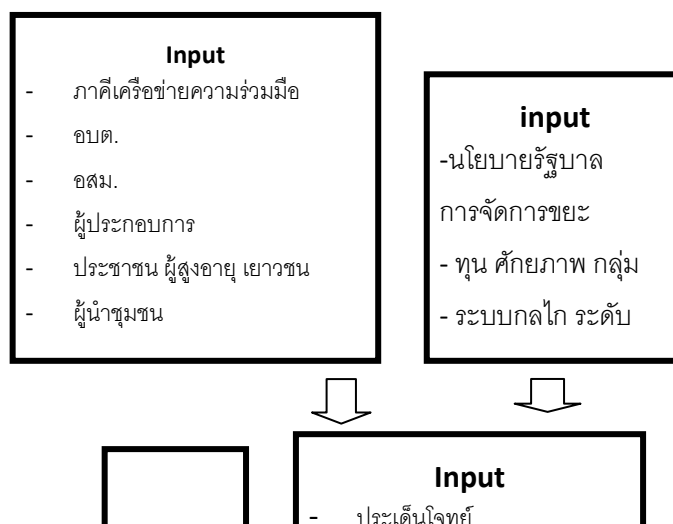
Input

- ภาคีเครือข่ายความร่วมมือ
- อบต.
- อสม.
- ผู้ประกอบการ
- ประชาชน ผู้สูงอายุ เยาวชน
- ผู้นำชุมชน

input

-นโยบายรัฐบาล การจัดการขยะ

- ทุน ศักยภาพ กลุ่ม

- ระบบกลไก ระดับ

Input

- ประเด็นโจทย์